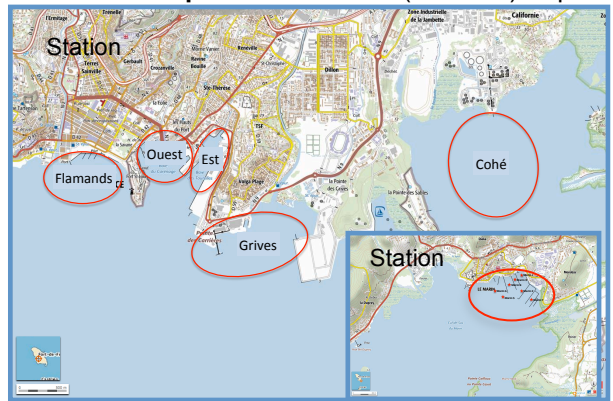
Station
Flamands
Ouest
Est
Grives
Cohé
Station
L'Ermitage
Trenelle
Terres Sainville
Carbault
Crocemelle
Morne Vanier
Ravine Bouillé
Renéville
Dillon
Zone Industrielle de la Jambette
Californie
La Folie
Les Hauts du Port
Ste-Thérèse
Volga Plage
la Pointe des Grives
la Pointe des Sables
Pointe des Carrières
LE MARIN
Fort-de-France